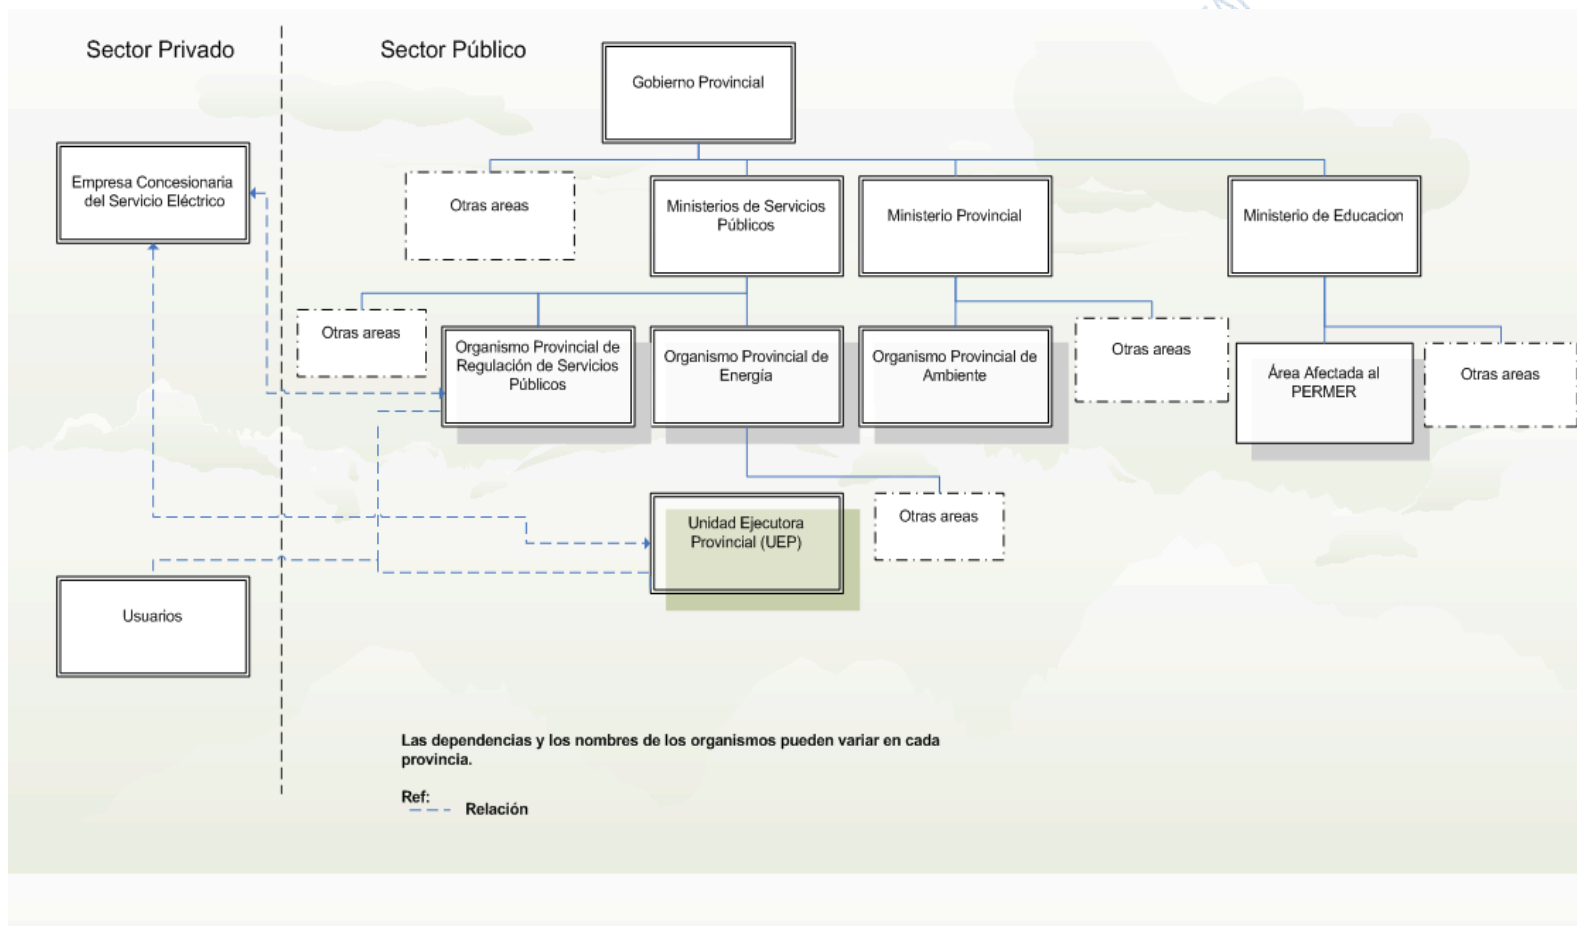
Sector Privado

Sector Público

Gobierno Provincial

Empresa Concesionaria del Servicio Eléctrico

Otras areas

Ministerios de Servicios Públicos

Ministerio Provincial

Ministerio de Educacion

Otras areas

Organismo Provincial de Regulación de Servicios Públicos

Organismo Provincial de Energía

Organismo Provincial de Ambiente

Otras areas

Área Afectada al PERMER

Otras areas

Unidad Ejecutora Provincial (UEP)

Otras areas

Usuarios

Las dependencias y los nombres de los organismos pueden variar en cada provincia.

Ref:
Relación